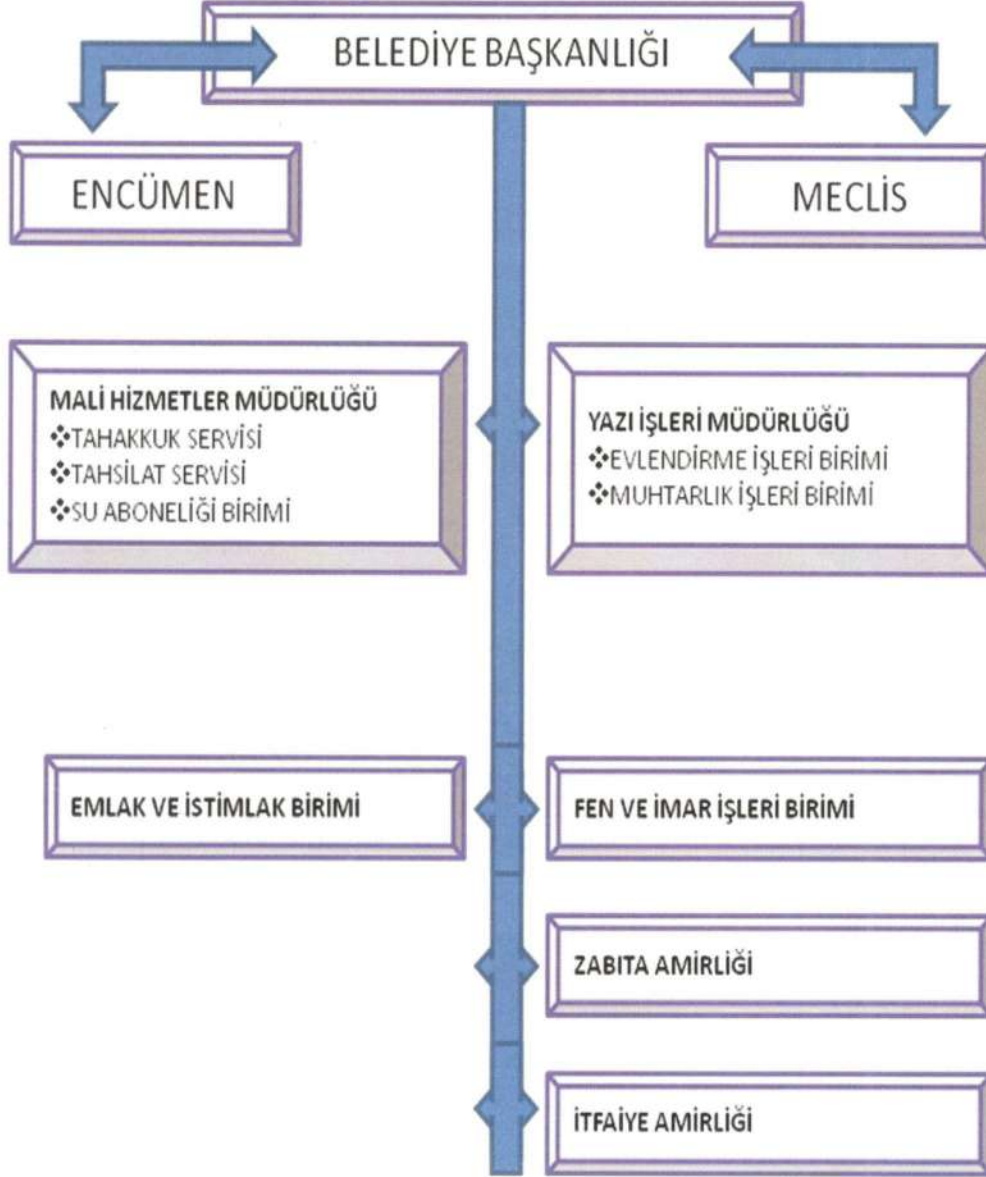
BELEDİYE BAŞKANLIĞI

ENCÜMEN

MECLİS

MALİ HİZMETLER MÜDÜRLÜĞÜ
❖TAHAKKUK SERVİSİ
❖TAHSİLAT SERVİSİ
❖SU ABONELİĞİ BİRİMİ

YAZI İŞLERİ MÜDÜRLÜĞÜ
❖EVLENDİRME İŞLERİ BİRİMİ
❖MUHTARLIK İŞLERİ BİRİMİ

EMLAK VE İSTİMLAK BİRİMİ

FEN VE İMAR İŞLERİ BİRİMİ

ZABITA AMİRLİĞİ

İTFAİYE AMİRLİĞİ